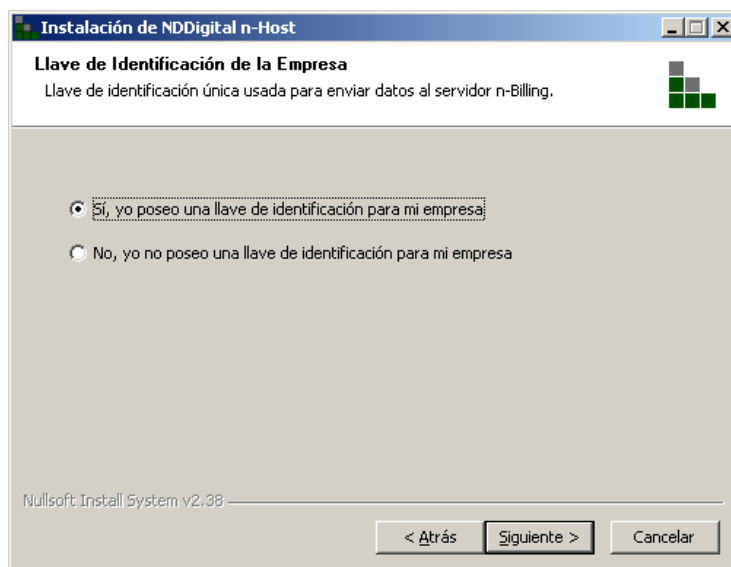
Instalación de NDDigital n-Host

Llave de Identificación de la Empresa

Llave de identificación única usada para enviar datos al servidor n-Billing.

Sí, yo poseo una llave de identificación para mi empresa

No, yo no poseo una llave de identificación para mi empresa

Nullsoft Install System v2.38

< Atrás

Siguiente >

Cancelar